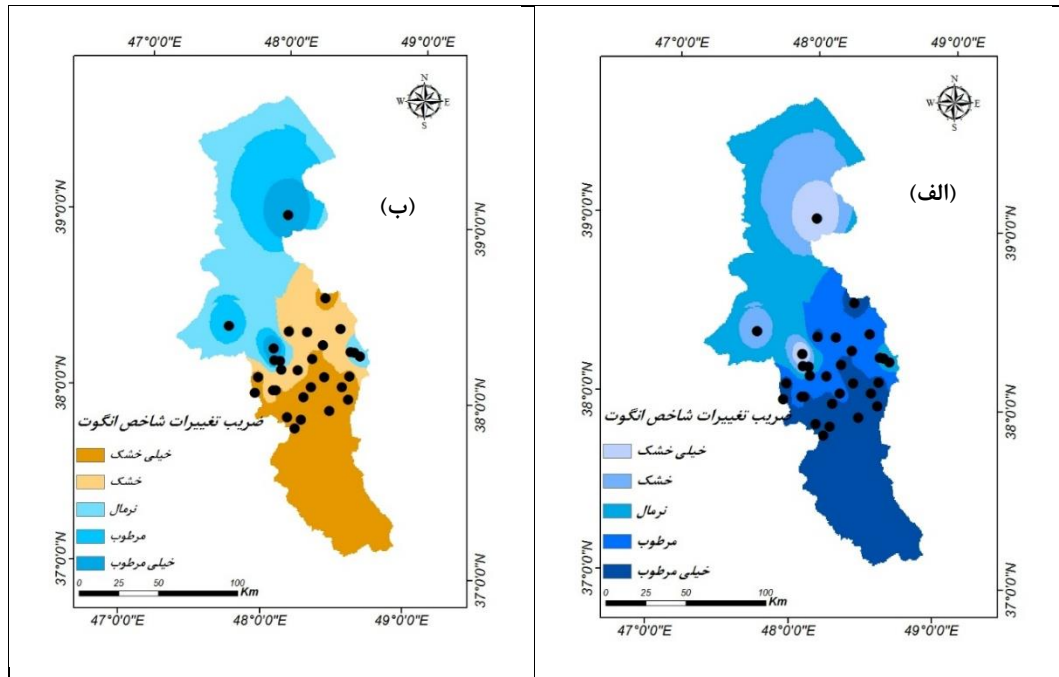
47°0'0"E 48°0'0"E 49°0'0"E

N
W E
S

(الف)

39°0'0"N
38°0'0"N
37°0'0"N

ضریب تغییرات شاخص انگوت

خیلی خشک
خشک
نرمال
مرطوب
خیلی مرطوب

0 25 50 100 Km

47°0'0"E 48°0'0"E 49°0'0"E

47°0'0"E 48°0'0"E 49°0'0"E

N
W E
S

(ب)

39°0'0"N
38°0'0"N
37°0'0"N

ضریب تغییرات شاخص انگوت

خیلی خشک
خشک
نرمال
مرطوب
خیلی مرطوب

0 25 50 100 Km

47°0'0"E 48°0'0"E 49°0'0"E